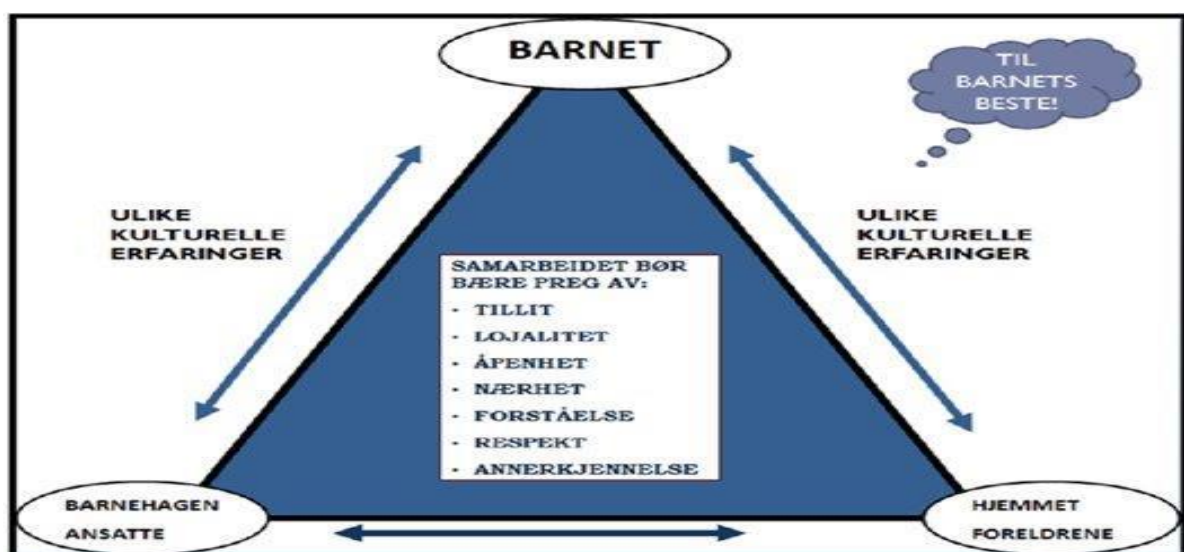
BARNET

TIL BARNETS BESTE!

ULIKE KULTURELLE ERFARINGER

ULIKE KULTURELLE ERFARINGER

SAMARBEIDET BØR BÆRE PREG AV:
- TILLIT
- LOJALITET
- ÅPENHET
- NÆRHET
- FORSTÅELSE
- RESPEKT
- ANNERKJENNELSE

BARNEHAGEN ANSATTE

HJEMMET FORELDRENE